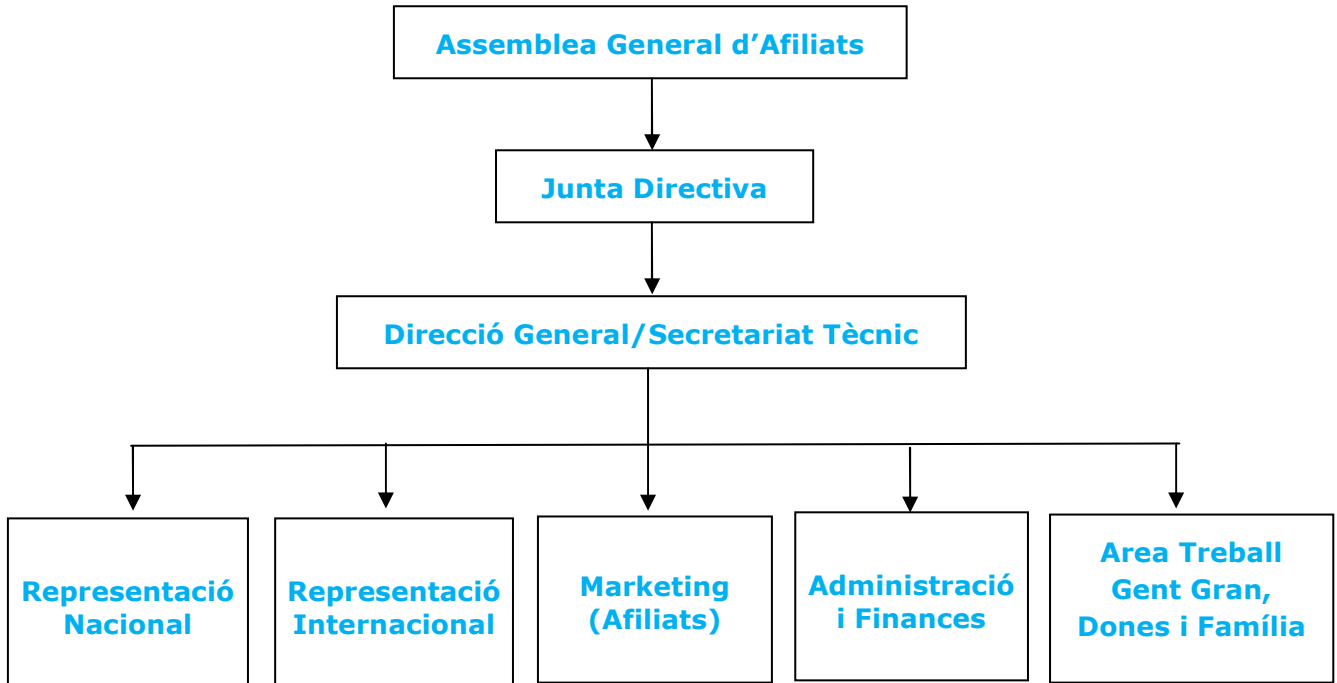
Assemblea General d’Afiliats

Junta Directiva

Direcció General/Secretariat Tècnic

Representació Nacional

Representació Internacional

Marketing (Afiliats)

Administració i Finances

Area Treball Gent Gran, Dones i Família